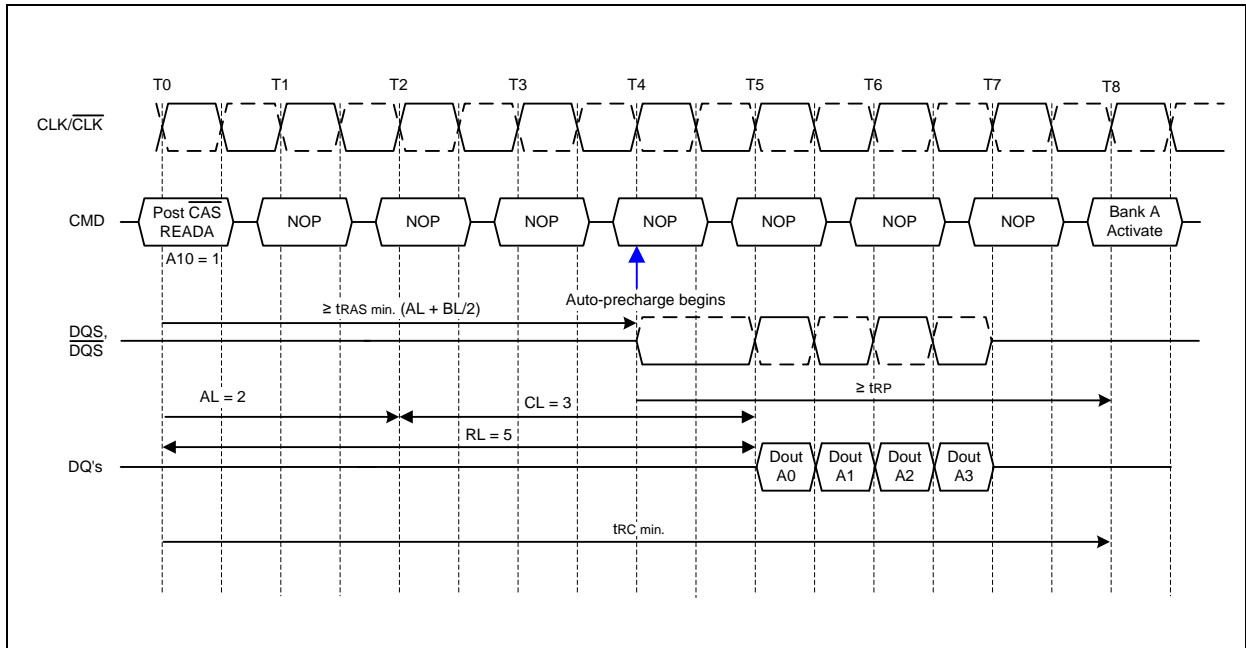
T0 T1 T2 T3 T4 T5 T6 T7 T8

CLK/$\overline{CLK}$

CMD

Post $\overline{CAS}$ READA

NOP NOP NOP NOP NOP NOP NOP

Bank A Activate

A10 = 1

Auto-precharge begins

≥ tRAS min. (AL + BL/2)

DQS, $\overline{DQS}$

AL = 2

CL = 3

≥ tRP

RL = 5

DQ's

Dout A0 Dout A1 Dout A2 Dout A3

tRC min.